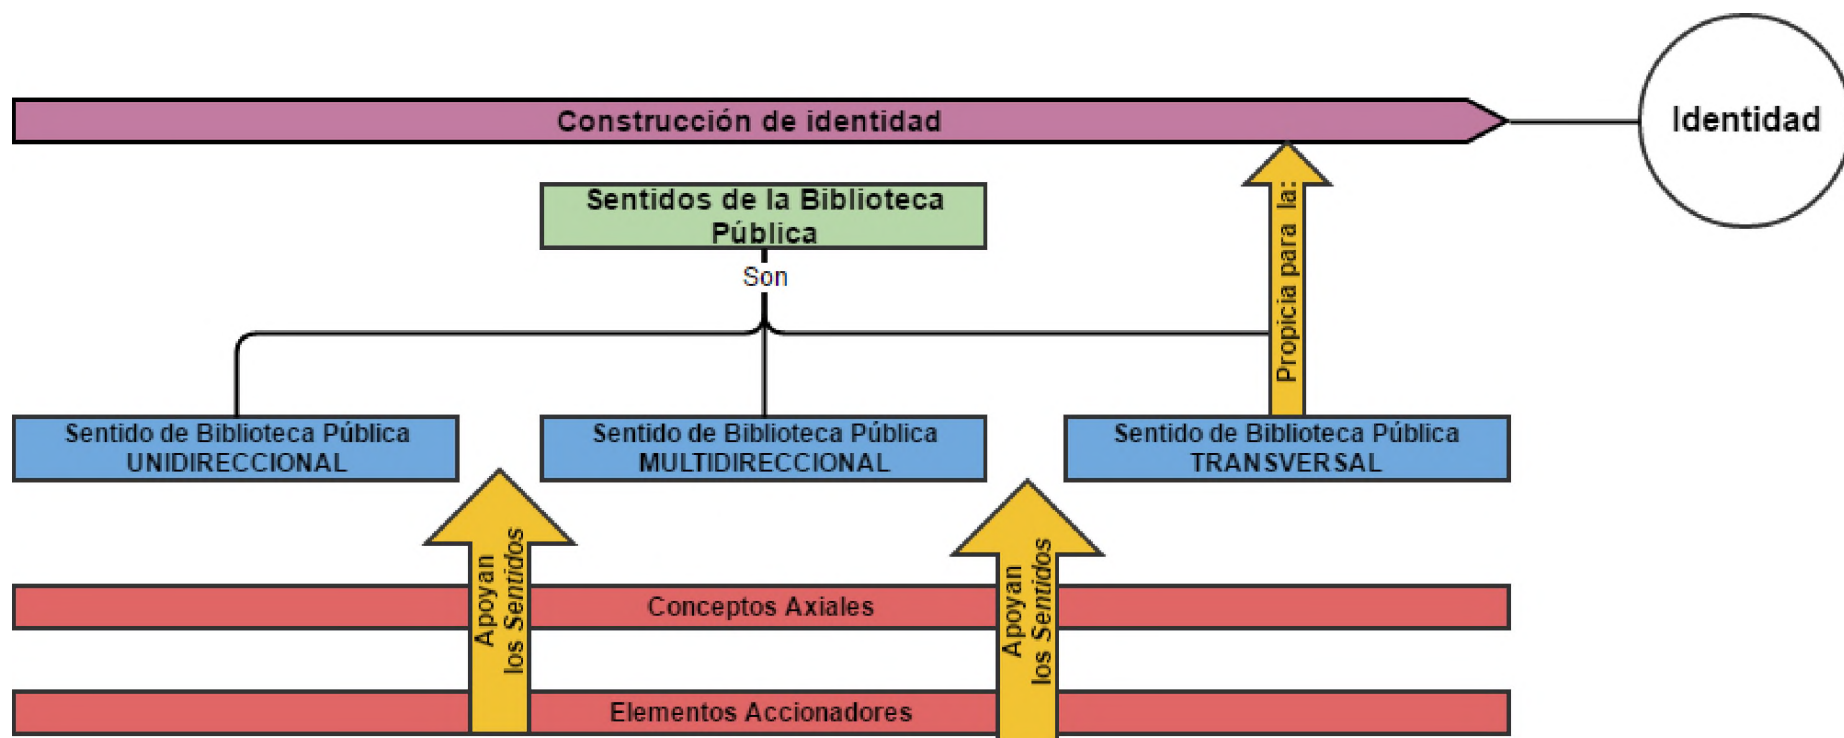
Construcción de identidad

Identidad

Sentidos de la Biblioteca Pública

Son

Propicia para la:

Sentido de Biblioteca Pública UNIDIRECCIONAL

Sentido de Biblioteca Pública MULTIDIRECCIONAL

Sentido de Biblioteca Pública TRANSVERSAL

Apoyan los Sentidos

Apoyan los Sentidos

Conceptos Axiales

Elementos Accionadores